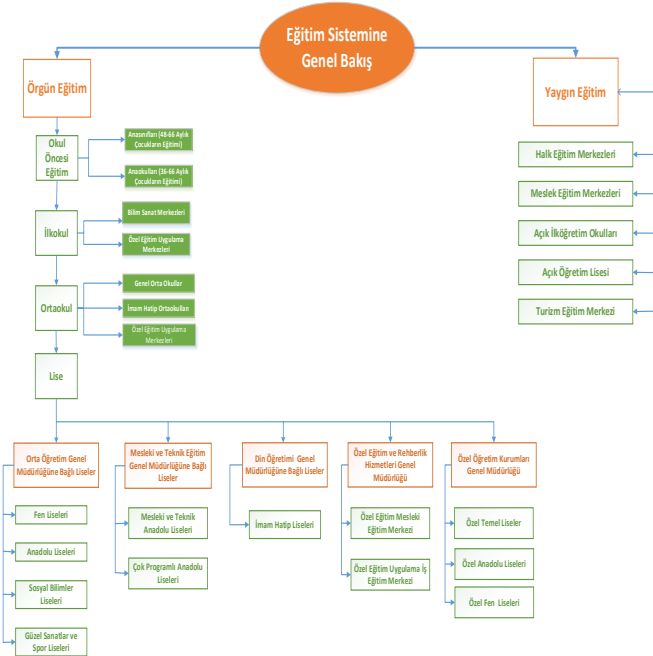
Eğitim Sistemine Genel Bakış

Örgün Eğitim

Okul Öncesi Eğitim

Anasınıfları (48-66 Aylık Çocukların Eğitimi)

Anaokulları (36-66 Aylık Çocukların Eğitimi)

İlkokul

Bilim Sanat Merkezleri

Özel Eğitim Uygulama Merkezleri

Ortaokul

Genel Orta Okullar

İmam Hatip Ortaokulları

Özel Eğitim Uygulama Merkezleri

Lise

Orta Öğretim Genel Müdürlüğüne Bağlı Liseler

Fen Liseleri

Anadolu Liseleri

Sosyal Bilimler Liseleri

Güzel Sanatlar ve Spor Liseleri

Mesleki ve Teknik Eğitim Genel Müdürlüğüne Bağlı Liseler

Mesleki ve Teknik Anadolu Liseleri

Çok Programlı Anadolu Liseleri

Din Öğretimi Genel Müdürlüğüne Bağlı Liseler

İmam Hatip Liseleri

Özel Eğitim ve Rehberlik Hizmetleri Genel Müdürlüğü

Özel Eğitim Mesleki Eğitim Merkezi

Özel Eğitim Uygulama İş Eğitim Merkezi

Özel Öğretim Kurumları Genel Müdürlüğü

Özel Temel Liseler

Özel Anadolu Liseleri

Özel Fen Liseleri

Yaygın Eğitim

Halk Eğitim Merkezleri

Meslek Eğitim Merkezleri

Açık İlköğretim Okulları

Açık Öğretim Lisesi

Turizm Eğitim Merkezi